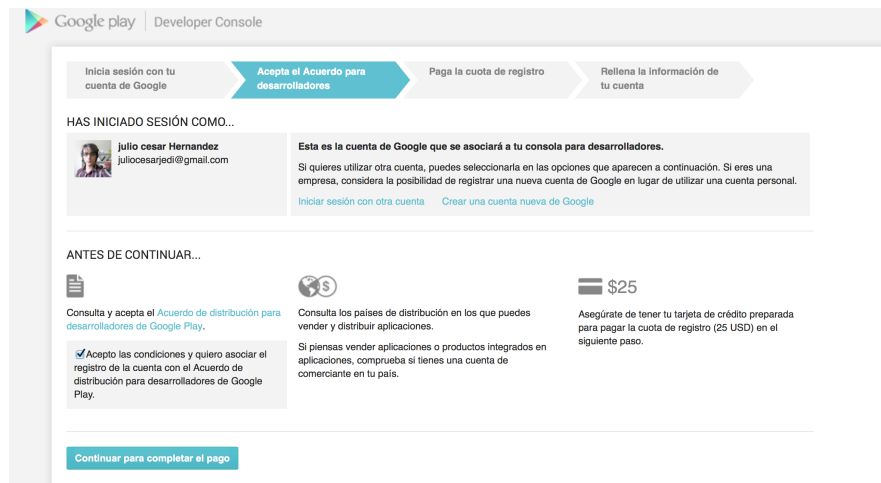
Google play | Developer Console

Inicia sesión con tu cuenta de Google

Acepta el Acuerdo para desarrolladores

Paga la cuota de registro

Rellena la información de tu cuenta

HAS INICIADO SESIÓN COMO...

julio cesar Hernandez
juliocesarjedi@gmail.com

Esta es la cuenta de Google que se asociará a tu consola para desarrolladores.

Si quieres utilizar otra cuenta, puedes seleccionarla en las opciones que aparecen a continuación. Si eres una empresa, considera la posibilidad de registrar una nueva cuenta de Google en lugar de utilizar una cuenta personal.

Iniciar sesión con otra cuenta   Crear una cuenta nueva de Google

ANTES DE CONTINUAR...

Consulta y acepta el Acuerdo de distribución para desarrolladores de Google Play.

Acepto las condiciones y quiero asociar el registro de la cuenta con el Acuerdo de distribución para desarrolladores de Google Play.

Consulta los países de distribución en los que puedes vender y distribuir aplicaciones.

Si piensas vender aplicaciones o productos integrados en aplicaciones, comprueba si tienes una cuenta de comerciante en tu país.

$25

Asegúrate de tener tu tarjeta de crédito preparada para pagar la cuota de registro (25 USD) en el siguiente paso.

Continuar para completar el pago